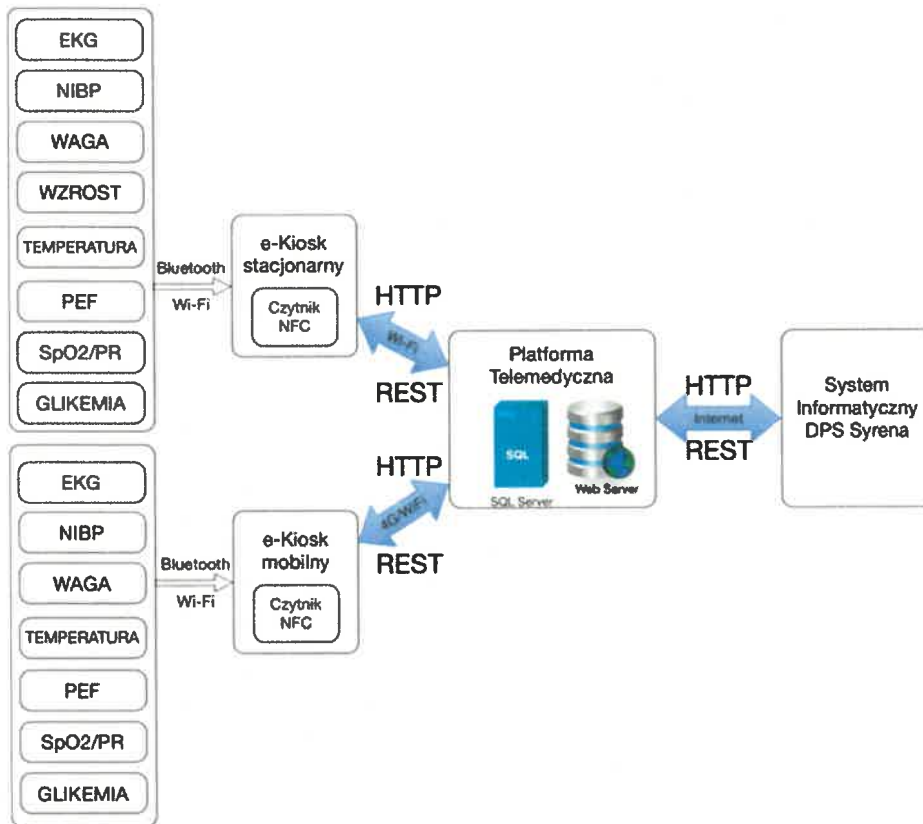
EKG

NIBP

WAGA

WZROST

TEMPERATURA

PEF

SpO2/PR

GLIKEMIA

Bluetooth

Wi-Fi

e-Kiosk stacjonarny

Czytnik NFC

HTTP

Wi-Fi

REST

EKG

NIBP

WAGA

TEMPERATURA

PEF

SpO2/PR

GLIKEMIA

Bluetooth

Wi-Fi

e-Kiosk mobilny

Czytnik NFC

HTTP

4G/WiFi

REST

Platforma Telemedyczna

SQL

SQL Server

Web Server

HTTP

Internet

REST

System Informatyczny DPS Syrena